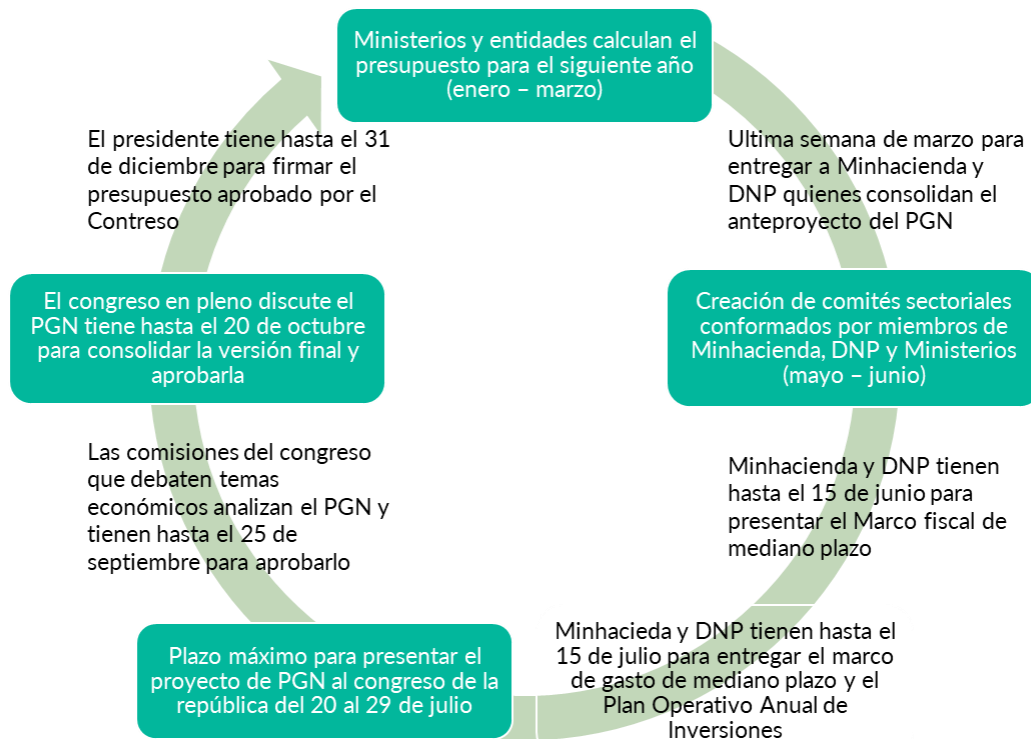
Ministerios y entidades calculan el presupuesto para el siguiente año (enero – marzo)

Ultima semana de marzo para entregar a Minhacienda y DNP quienes consolidan el anteproyecto del PGN

Creación de comités sectoriales conformados por miembros de Minhacienda, DNP y Ministerios (mayo – junio)

Minhacienda y DNP tienen hasta el 15 de junio para presentar el Marco fiscal de mediano plazo

Minhacieda y DNP tienen hasta el 15 de julio para entregar el marco de gasto de mediano plazo y el Plan Operativo Anual de Inversiones

Plazo máximo para presentar el proyecto de PGN al congreso de la república del 20 al 29 de julio

Las comisiones del congreso que debaten temas económicos analizan el PGN y tienen hasta el 25 de septiembre para aprobarlo

El congreso en pleno discute el PGN tiene hasta el 20 de octubre para consolidar la versión final y aprobarla

El presidente tiene hasta el 31 de diciembre para firmar el presupuesto aprobado por el Contreso